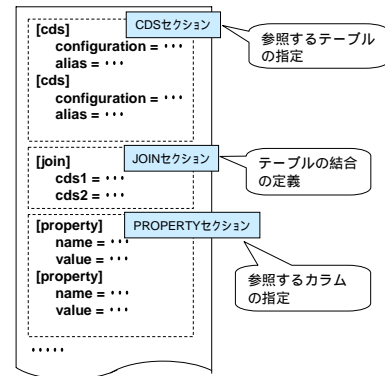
[cds]
configuration = ･･･
alias = ･･･
[cds]
configuration = ･･･
alias = ･･･

CDSセクション

参照するテーブルの指定

[join]
cds1 = ･･･
cds2 = ･･･

JOINセクション

テーブルの結合の定義

[property]
name = ･･･
value = ･･･
[property]
name = ･･･
value = ･･･

PROPERTYセクション

参照するカラムの指定

･････